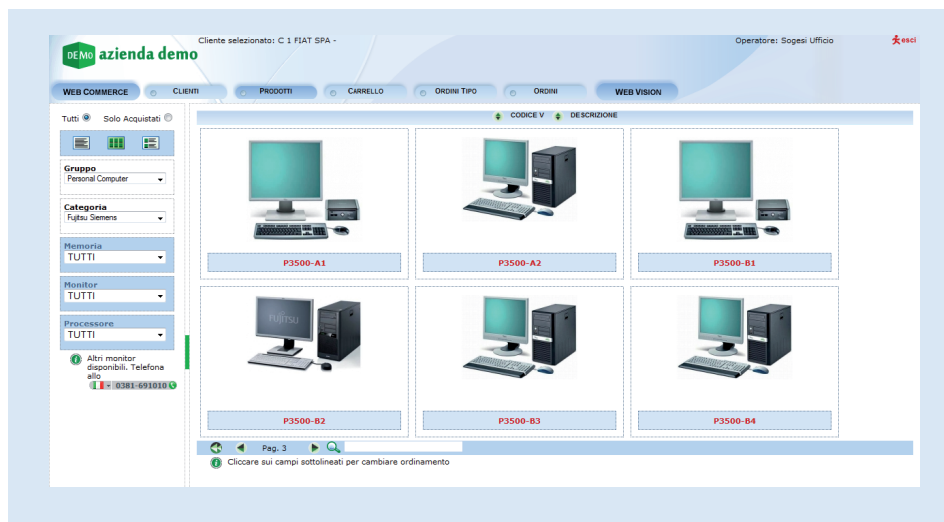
DEMO azienda demo

Cliente selezionato: C 1 FIAT SPA -

Operatore: Sogesi Ufficio

esci

WEB COMMERCE | CLIENTI | PRODOTTI | CARRELLO | ORDINI TIPO | ORDINI | WEB VISION

Tutti Solo Acquistati

Gruppo
Personal Computer

Categoria
Fujitsu Siemens

Memoria
TUTTI

Monitor
TUTTI

Processore
TUTTI

Altri monitor disponibili. Telefona allo
0381-691010

CODICE V DESCRIZIONE

P3500-A1

P3500-A2

P3500-B1

FUJITSU

P3500-B2

P3500-B3

P3500-B4

Pag. 3

Cliccare sui campi sottolineati per cambiare ordinamento